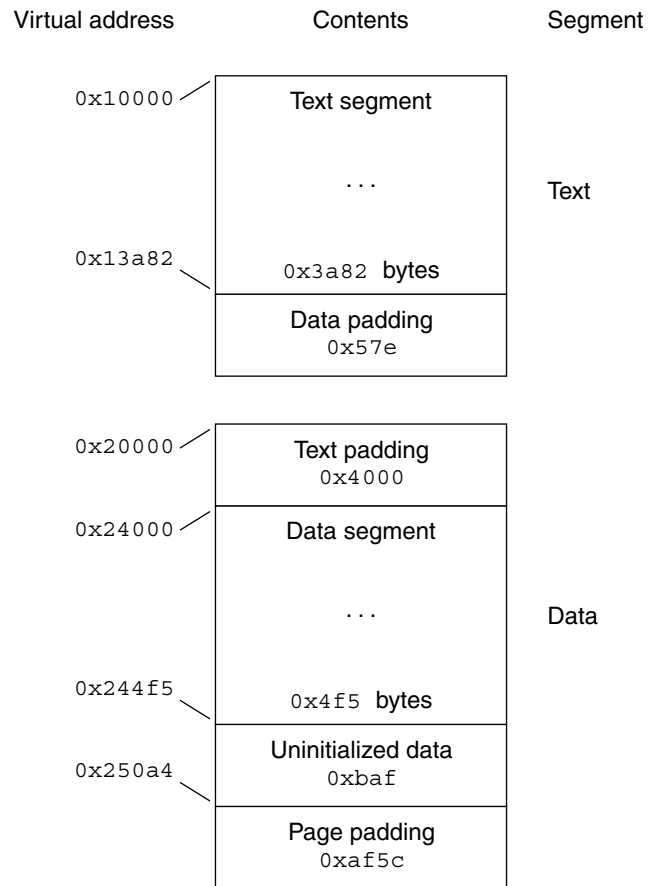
Virtual address Contents Segment

0x10000 Text segment

. . .

Text

0x13a82 0x3a82 bytes

Data padding 0x57e

0x20000 Text padding 0x4000

0x24000 Data segment

. . .

Data

0x244f5 0x4f5 bytes

Uninitialized data 0xbaf

0x250a4

Page padding 0xaf5c